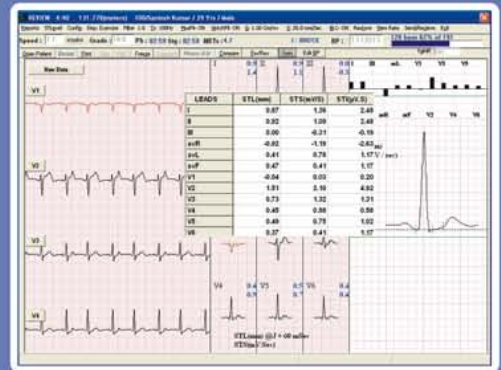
REVIEW 4.92 1.31.7(Dynamic) 100/Santosh Kumar / 29 Yrs / Male

Speed 1 Grade PS 02:59 Stg 02:59 METs 4.7 BP

Raw Data

V1

V2

V3

V4

| LEADS | STL(mm) | STS(mV/S) | STI(μV.S) |
|---|---|---|---|
| I | 0.87 | 1.26 | 2.49 |
| II | 0.92 | 1.09 | 2.48 |
| III | 0.00 | -0.21 | -0.15 |
| avR | -0.92 | -1.19 | -2.63 |
| avL | 0.41 | 0.78 | 1.17 |
| avF | 0.47 | 0.41 | 1.17 |
| V1 | -0.04 | 0.03 | 0.20 |
| V2 | 1.51 | 2.18 | 4.92 |
| V3 | 0.73 | 1.32 | 1.31 |
| V4 | 0.45 | 0.86 | 0.58 |
| V5 | 0.49 | 0.78 | 1.02 |
| V6 | 0.37 | 0.41 | 1.17 |

III avL V1 V3 V5

avR avF V2 V4 V6

V4 V5 V6

STLmm @J + 60 mSec
STSmV/Sec)